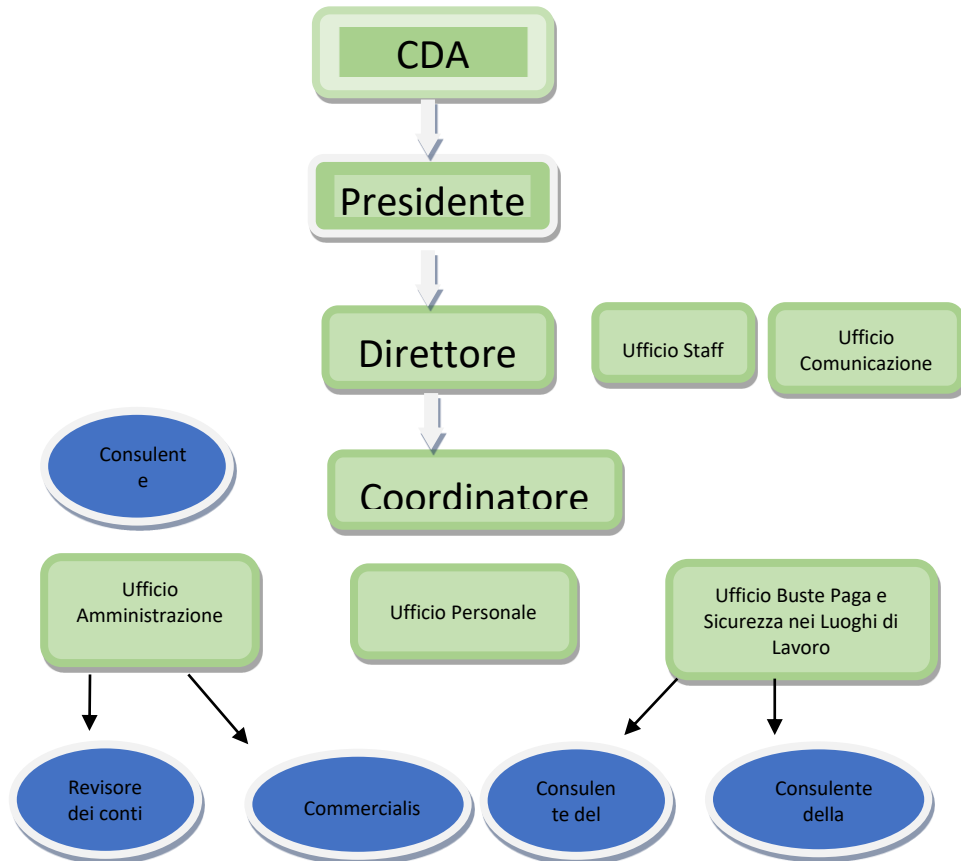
CDA

Presidente

Direttore

Ufficio Staff

Ufficio Comunicazione

Consulent e

Coordinatore

Ufficio Amministrazione

Ufficio Personale

Ufficio Buste Paga e Sicurezza nei Luoghi di Lavoro

Revisore dei conti

Commercialis

Consulen te del

Consulente della